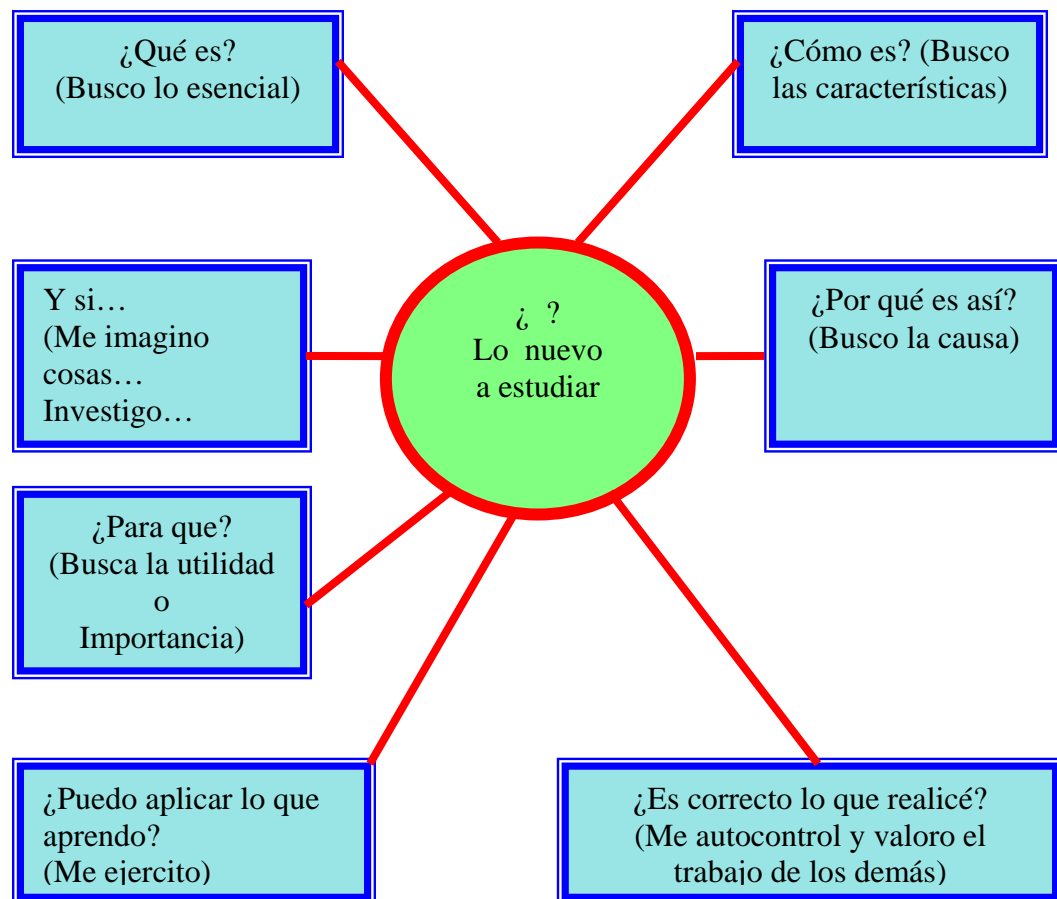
¿Qué es?
(Busco lo esencial)

¿Cómo es? (Busco las características)

Y si…
(Me imagino cosas…
Investigo…

¿ ?
Lo nuevo a estudiar

¿Por qué es así?
(Busco la causa)

¿Para que?
(Busca la utilidad
o
Importancia)

¿Puedo aplicar lo que aprendo?
(Me ejercito)

¿Es correcto lo que realicé?
(Me autocontrol y valoro el trabajo de los demás)